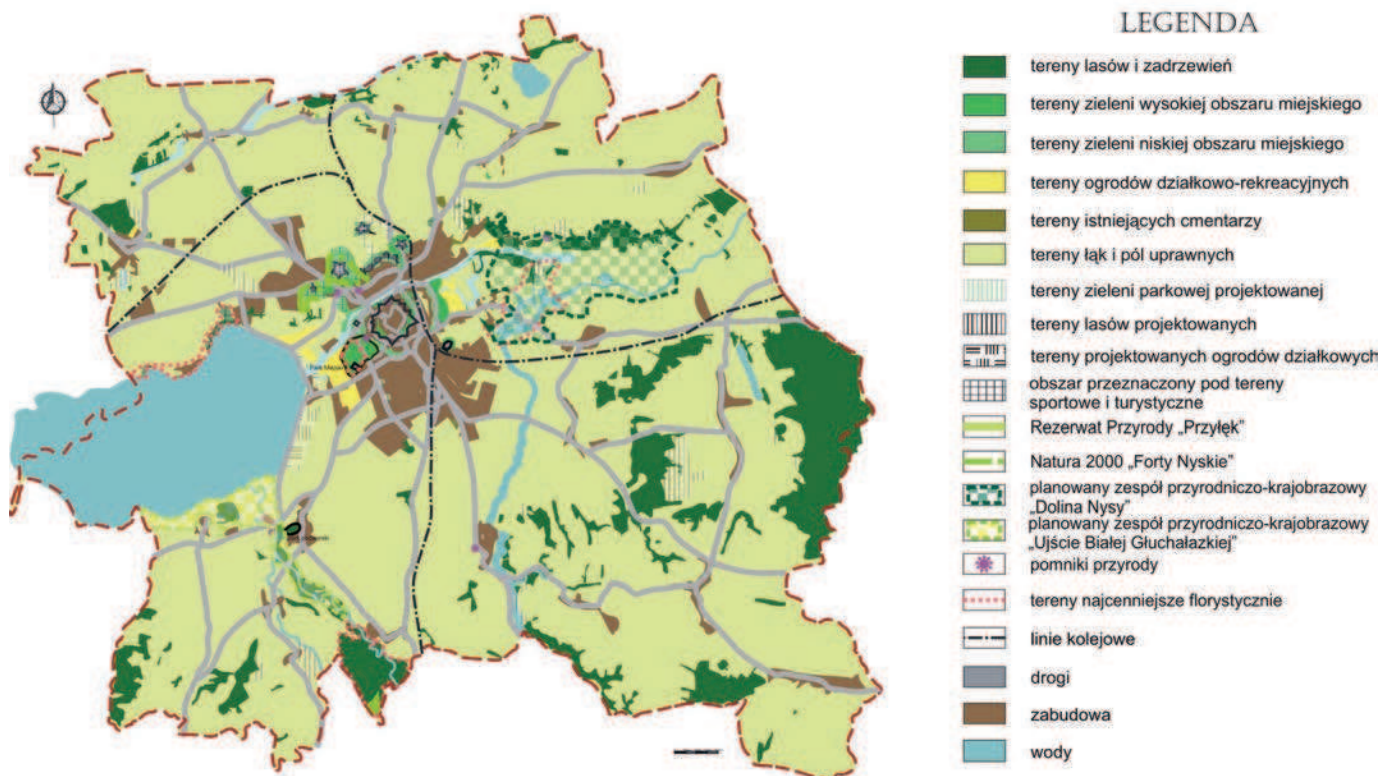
LEGENDA

tereny lasów i zadrzewień

tereny zieleni wysokiej obszaru miejskiego

tereny zieleni niskiej obszaru miejskiego

tereny ogrodów działkowo-rekreacyjnych

tereny istniejących cmentarzy

tereny łąk i pól uprawnych

tereny zieleni parkowej projektowanej

tereny lasów projektowanych

tereny projektowanych ogrodów działkowych

obszar przeznaczony pod tereny sportowe i turystyczne

Rezerwat Przyrody „Przyłęk"

Natura 2000 „Forty Nyskie"

planowany zespół przyrodniczo-krajobrazowy „Dolina Nysy"

planowany zespół przyrodniczo-krajobrazowy „Ujście Białej Głuchałazkiej"

pomniki przyrody

tereny najcenniejsze florystycznie

linie kolejowe

drogi

zabudowa

wody

Park Miejski

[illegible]